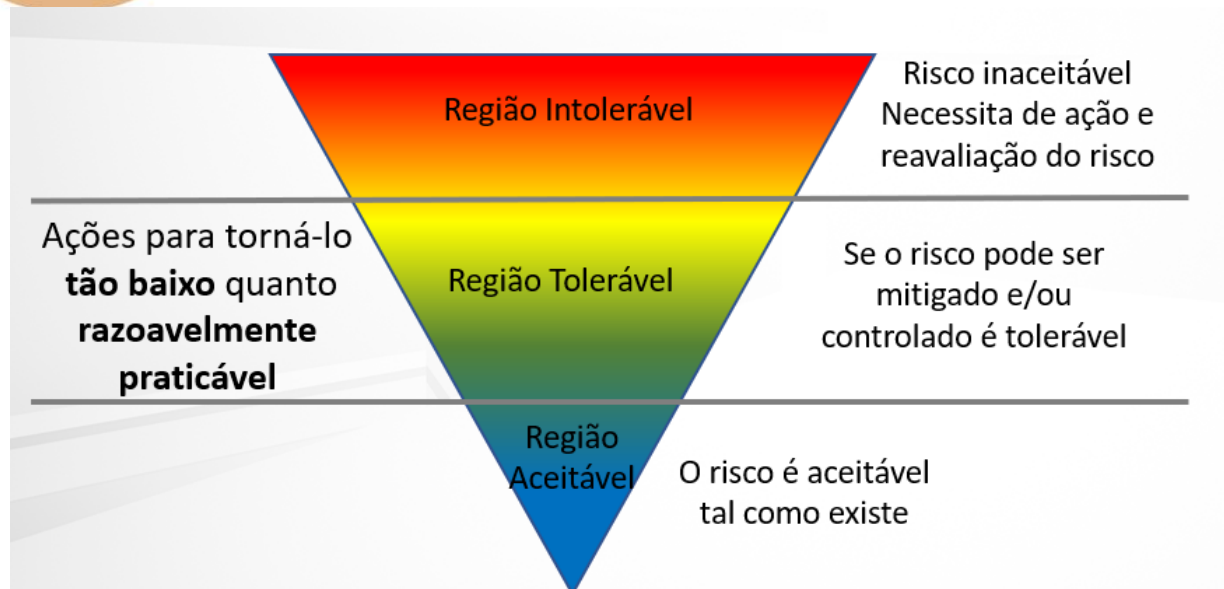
Região Intolerável

Risco inaceitável
Necessita de ação e reavaliação do risco

Ações para torná-lo **tão baixo** quanto **razoavelmente praticável**

Região Tolerável

Se o risco pode ser mitigado e/ou controlado é tolerável

Região Aceitável

O risco é aceitável tal como existe